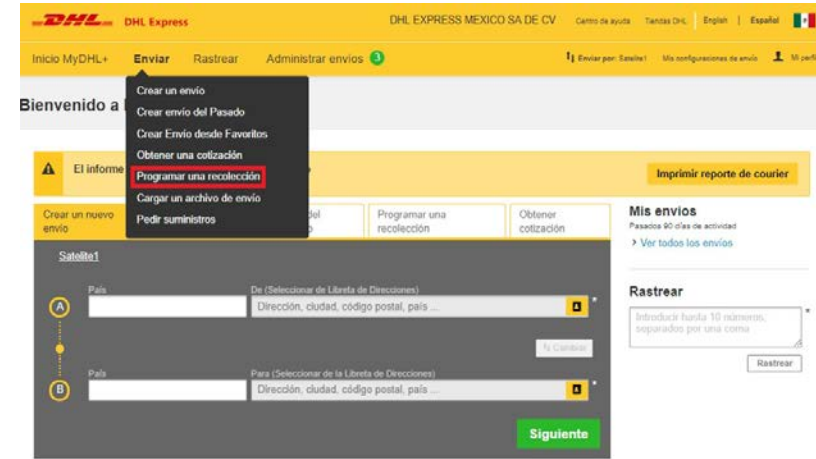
DHL DHL Express

DHL EXPRESS MEXICO SA DE CV Centro de ayuda Tiendas DHL English | Español

Inicio MyDHL+ Enviar Rastrear Administrar envios 3

Enviar por: Satelite1 Mis configuraciones de envío Mi perfil

Bienvenido a

Crear un envío
Crear envío del Pasado
Crear Envío desde Favoritos
Obtener una cotización
Programar una recolección
Cargar un archivo de envío
Pedir suministros

El informe

Imprimir reporte de courier

Crear un nuevo envío

del

Programar una recolección

Obtener cotización

Mis envíos
Pasados 90 días de actividad
> Ver todos los envíos

Satelite1

A

País

De (Seleccionar de Libreta de Direcciones)

Dirección, ciudad, código postal, país ...

Cambiar

B

País

Para (Seleccionar de la Libreta de Direcciones)

Dirección, ciudad, código postal, país ...

Siguiente

Rastrear

Introducir hasta 10 números, separados por una coma

Rastrear